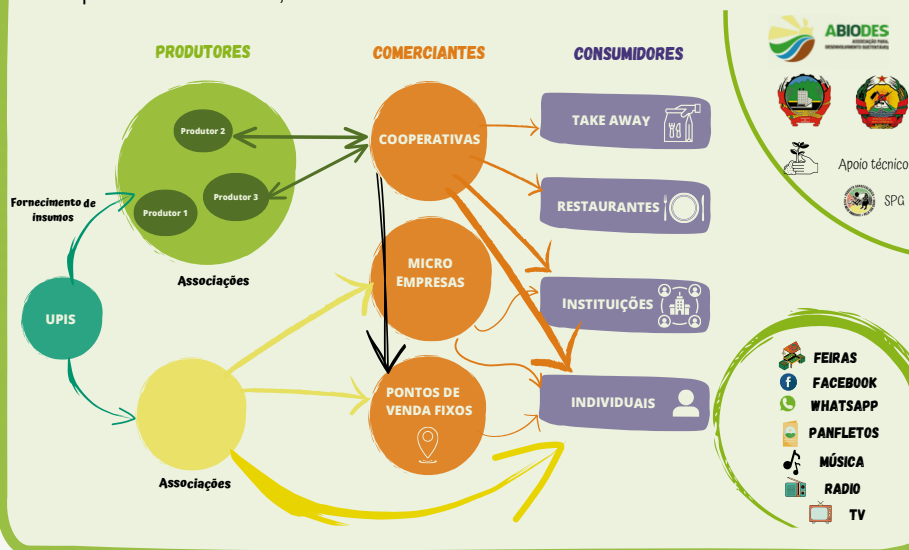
PRODUTORES

COMERCIANTES

CONSUMIDORES

Produtor 2

Produtor 3

Produtor 1

Associações

Fornecimento de insumos

UPIS

Associações

COOPERATIVAS

MICRO EMPRESAS

PONTOS DE VENDA FIXOS

TAKE AWAY

RESTAURANTES

INSTITUIÇÕES

INDIVIDUAIS

ABIODES

Apoio técnico

SPG

FEIRAS

FACEBOOK

WHATSAPP

PANFLETOS

MÚSICA

RADIO

TV